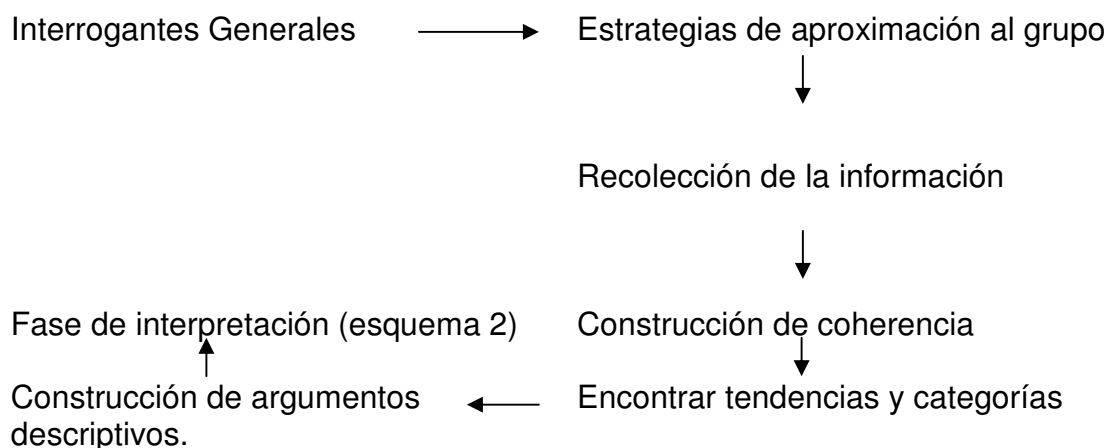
Interrogantes Generales

Estrategias de aproximación al grupo

Recolección de la información

Fase de interpretación (esquema 2)

Construcción de coherencia

Construcción de argumentos descriptivos.

Encontrar tendencias y categorías